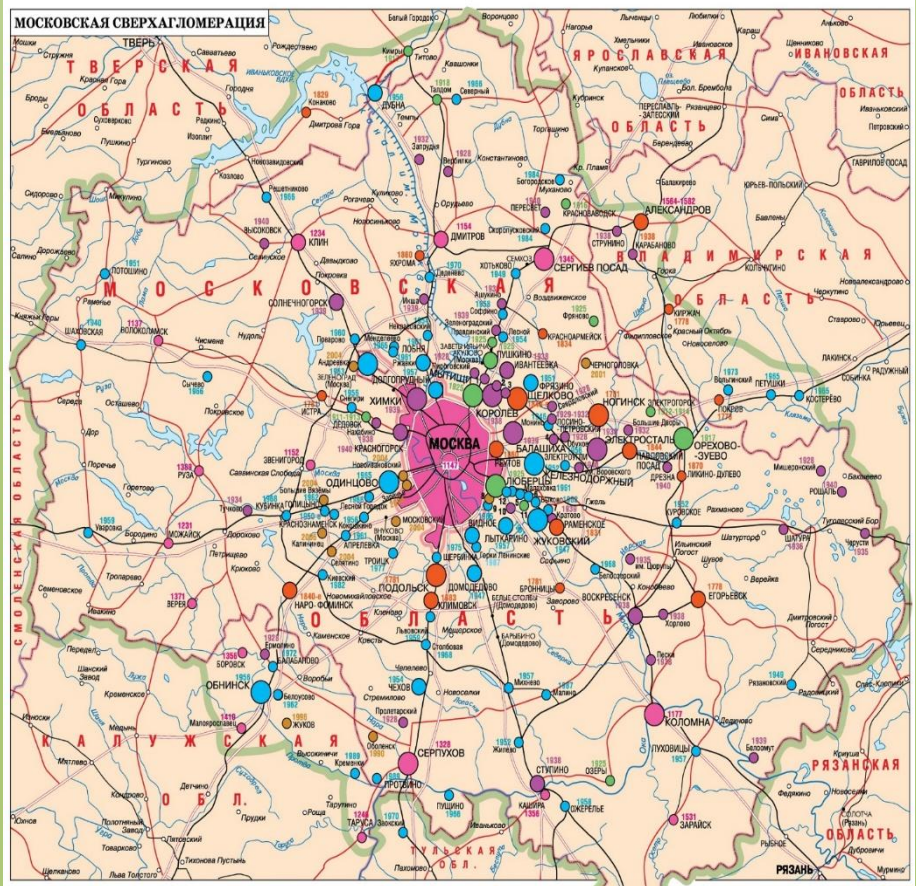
МОСКОВСКАЯ СВЕРХАГЛОМЕРАЦИЯ

ТВЕРСКАЯ ОБЛАСТЬ

ЯРОСЛАВСКАЯ ОБЛАСТЬ

ИВАНОВСКАЯ ОБЛАСТЬ

МОСКОВСКАЯ ОБЛАСТЬ

ВЛАДИМИРСКАЯ ОБЛАСТЬ

СМОЛЕНСКАЯ ОБЛАСТЬ

КАЛУЖСКАЯ ОБЛ.

ТУЛЬСКАЯ ОБЛ.

РЯЗАНСКАЯ ОБЛАСТЬ

ТВЕРЬ

КОНАКОВО

ДУБНА

КИМРЫ

ТАЛДОМ

ДМИТРОВ

КЛИН

СЕРГИЕВ ПОСАД

АЛЕКСАНДРОВ

ПЕРЕСЛАВЛЬ-ЗАЛЕССКИЙ

КРАСНОАРМЕЙСК

СОЛНЕЧНОГОРСК

ВОЛОКОЛАМСК

ИСТРА

ЛОБНЯ

ДОЛГОПРУДНЫЙ

МЫТИЩИ

ПУШКИНО

ИВАНТЕЕВКА

ХИМКИ

КОРОЛЕВ

ЩЕЛКОВО

ФРЯЗИНО

НОГИНСК

ЭЛЕКТРОСТАЛЬ

ОРЕХОВО-ЗУЕВО

ПАВЛОВСКИЙ ПОСАД

ЛИКИНО-ДУЛЕВО

ПОКРОВ

ПЕТУШКИ

КОСТЕРЁВО

БАЛАШИХА

ЖЕЛЕЗНОДОРОЖНЫЙ

РЕУТОВ

ЛЮБЕРЦЫ

МОСКВА

КРАСНОГОРСК

ОДИНЦОВО

ЗВЕНИГОРОД

РУЗА

МОЖАЙСК

КУБИНКА

КРАСНОЗНАМЕНСК

НАРО-ФОМИНСК

ВЕРЕЯ

ТРОИЦК

ПОДОЛЬСК

КЛИМОВСК

ДОМОДЕДОВО

ВИДНОЕ

ЛЫТКАРИНО

ДЗЕРЖИНСКИЙ

ЖУКОВСКИЙ

РАМЕНСКОЕ

БРОННИЦЫ

ВОСКРЕСЕНСК

ЕГОРЬЕВСК

ШАТУРА

РОШАЛЬ

КОЛОМНА

ЛУХОВИЦЫ

ОЗЕРЫ

СТУПИНО

КАШИРА

СЕРПУХОВ

ПРОТВИНО

ПУЩИНО

ЧЕХОВ

ОБНИНСК

БОРОВСК

БАЛАБАНОВО

ЖУКОВ

ТАРУСА

ЗАРАЙСК

РЯЗАНЬ

ГАВРИЛОВ ПОСАД

ЮРЬЕВ-ПОЛЬСКИЙ

КИРЖАЧ

КАРАБАНОВО

СТРУНИНО

ЗАОКСКИЙ

ЧЕРНОГОЛОВКА

ЭЛЕКТРОГОРСК

ДРЕЗНА

ХОТЬКОВО

ЮБИЛЕЙНЫЙ

ДЕДОВСК

ЗЕЛЕНОГРАД

ДРОБНЯ

ДУБНЫ

СЕРЕБРЯНЫЕ ПРУДЫ

1147